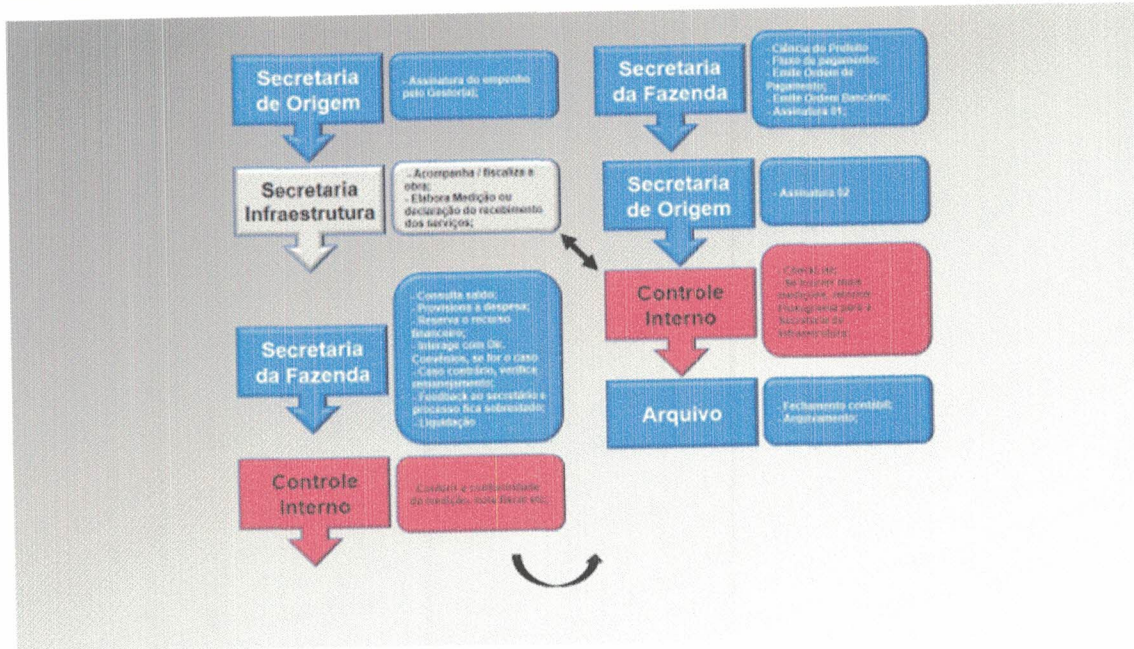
Secretaria de Origem

- Assinatura do empenho pelo Gestor(a);

Secretaria Infraestrutura

- Acompanha / fiscaliza a obra;
- Elabora Medição ou declaração do recebimento dos serviços;

Secretaria da Fazenda

- Consulta saldo;
- Provisiona a despesa;
- Reserva o recurso financeiro;
- Interage com Dir. Convênios, se for o caso
- Caso contrário, verifica remanejamento;
- Feedback ao secretário e processo fica sobrestado;
- Liquidação

Controle Interno

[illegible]

Secretaria da Fazenda

- Ciência do Prefeito
- Fluxo de pagamento;
- Emite Ordem de Pagamento;
- Emite Ordem Bancária;
- Assinatura 01;

Secretaria de Origem

- Assinatura 02

Controle Interno

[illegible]

Arquivo

- Fechamento contábil;
- Arquivamento;